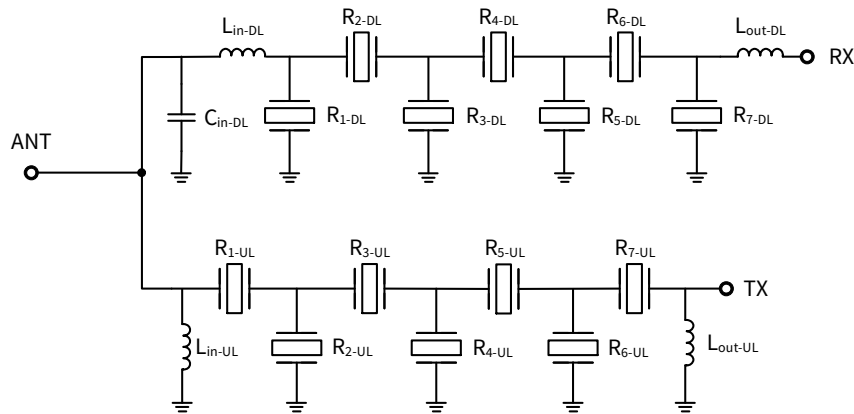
$L_{in\text{-}DL}$ $R_{2\text{-}DL}$ $R_{4\text{-}DL}$ $R_{6\text{-}DL}$ $L_{out\text{-}DL}$ RX

$C_{in\text{-}DL}$ $R_{1\text{-}DL}$ $R_{3\text{-}DL}$ $R_{5\text{-}DL}$ $R_{7\text{-}DL}$

ANT

$R_{1\text{-}UL}$ $R_{3\text{-}UL}$ $R_{5\text{-}UL}$ $R_{7\text{-}UL}$ TX

$L_{in\text{-}UL}$ $R_{2\text{-}UL}$ $R_{4\text{-}UL}$ $R_{6\text{-}UL}$ $L_{out\text{-}UL}$